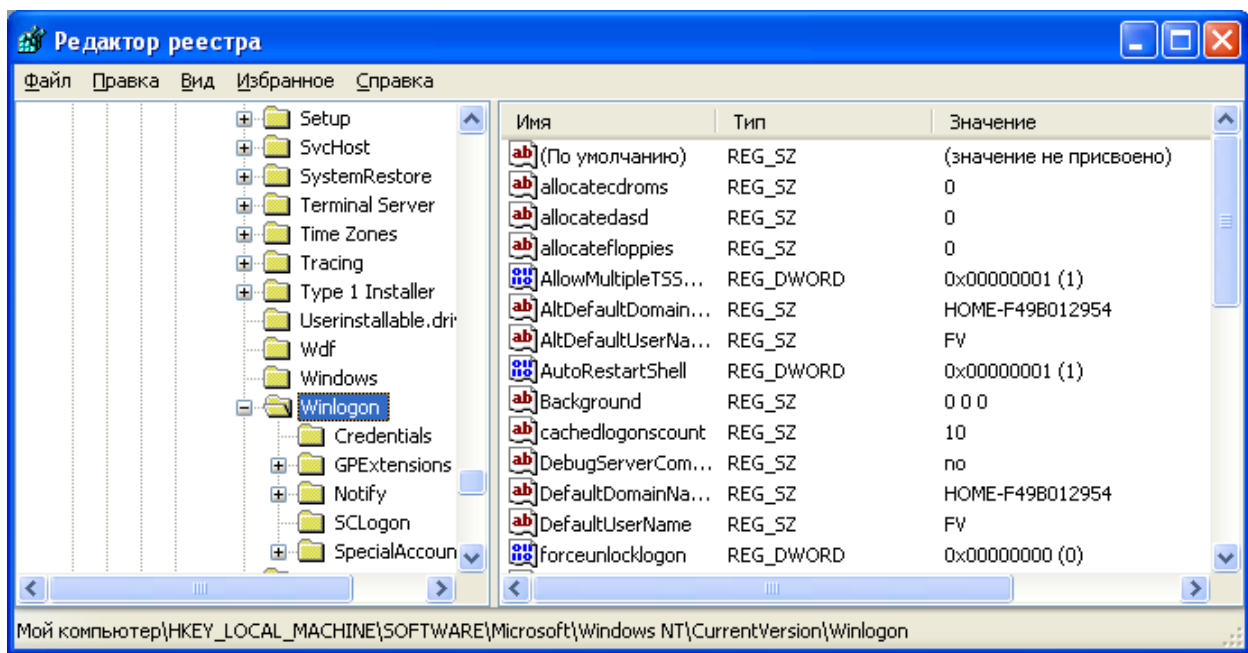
Редактор реестра

Файл Правка Вид Избранное Справка

Setup
SvcHost
SystemRestore
Terminal Server
Time Zones
Tracing
Type 1 Installer
Userinstallable.dri
Wdf
Windows
Winlogon
Credentials
GPExtensions
Notify
SCLogon
SpecialAccoun

| Имя | Тип | Значение |
|---|---|---|
| (По умолчанию) | REG_SZ | (значение не присвоено) |
| allocatecdroms | REG_SZ | 0 |
| allocatedasd | REG_SZ | 0 |
| allocatefloppies | REG_SZ | 0 |
| AllowMultipleTSS... | REG_DWORD | 0x00000001 (1) |
| AltDefaultDomain... | REG_SZ | HOME-F49B012954 |
| AltDefaultUserNa... | REG_SZ | FV |
| AutoRestartShell | REG_DWORD | 0x00000001 (1) |
| Background | REG_SZ | 0 0 0 |
| cachedlogonscount | REG_SZ | 10 |
| DebugServerCom... | REG_SZ | no |
| DefaultDomainNa... | REG_SZ | HOME-F49B012954 |
| DefaultUserName | REG_SZ | FV |
| forceunlocklogon | REG_DWORD | 0x00000000 (0) |

Мой компьютер\HKEY_LOCAL_MACHINE\SOFTWARE\Microsoft\Windows NT\CurrentVersion\Winlogon